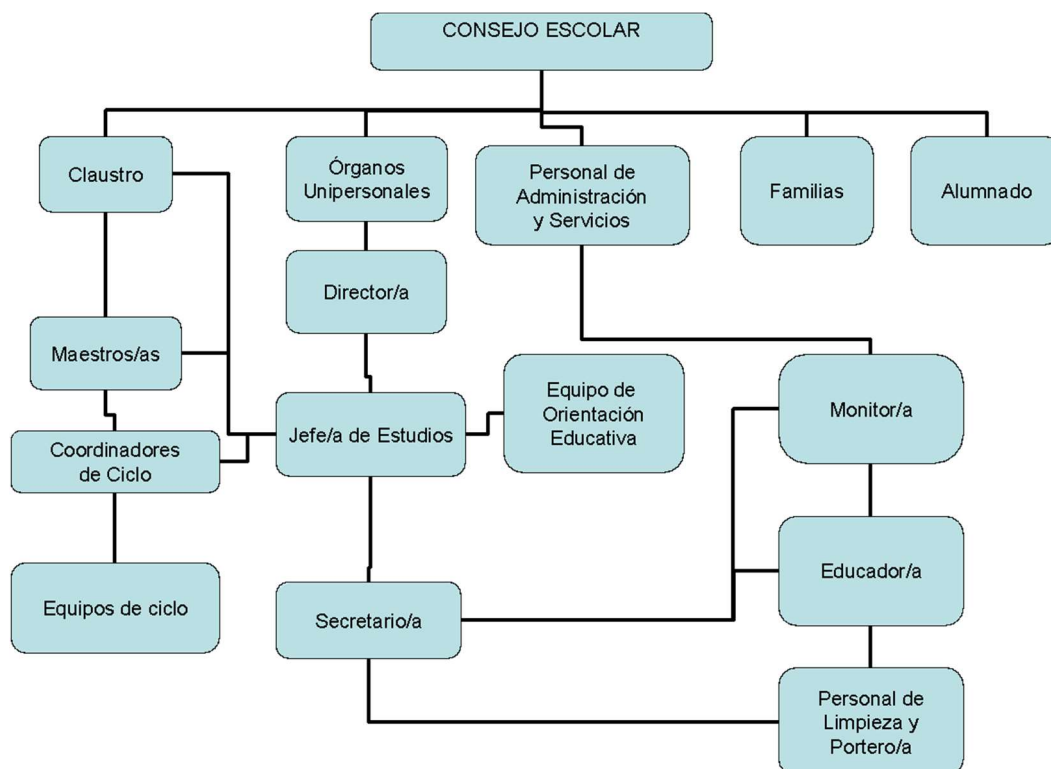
CONSEJO ESCOLAR

Claustro

Órganos Unipersonales

Personal de Administración y Servicios

Familias

Alumnado

Director/a

Maestros/as

Equipo de Orientación Educativa

Monitor/a

Jefe/a de Estudios

Coordinadores de Ciclo

Educador/a

Equipos de ciclo

Secretario/a

Personal de Limpieza y Portero/a